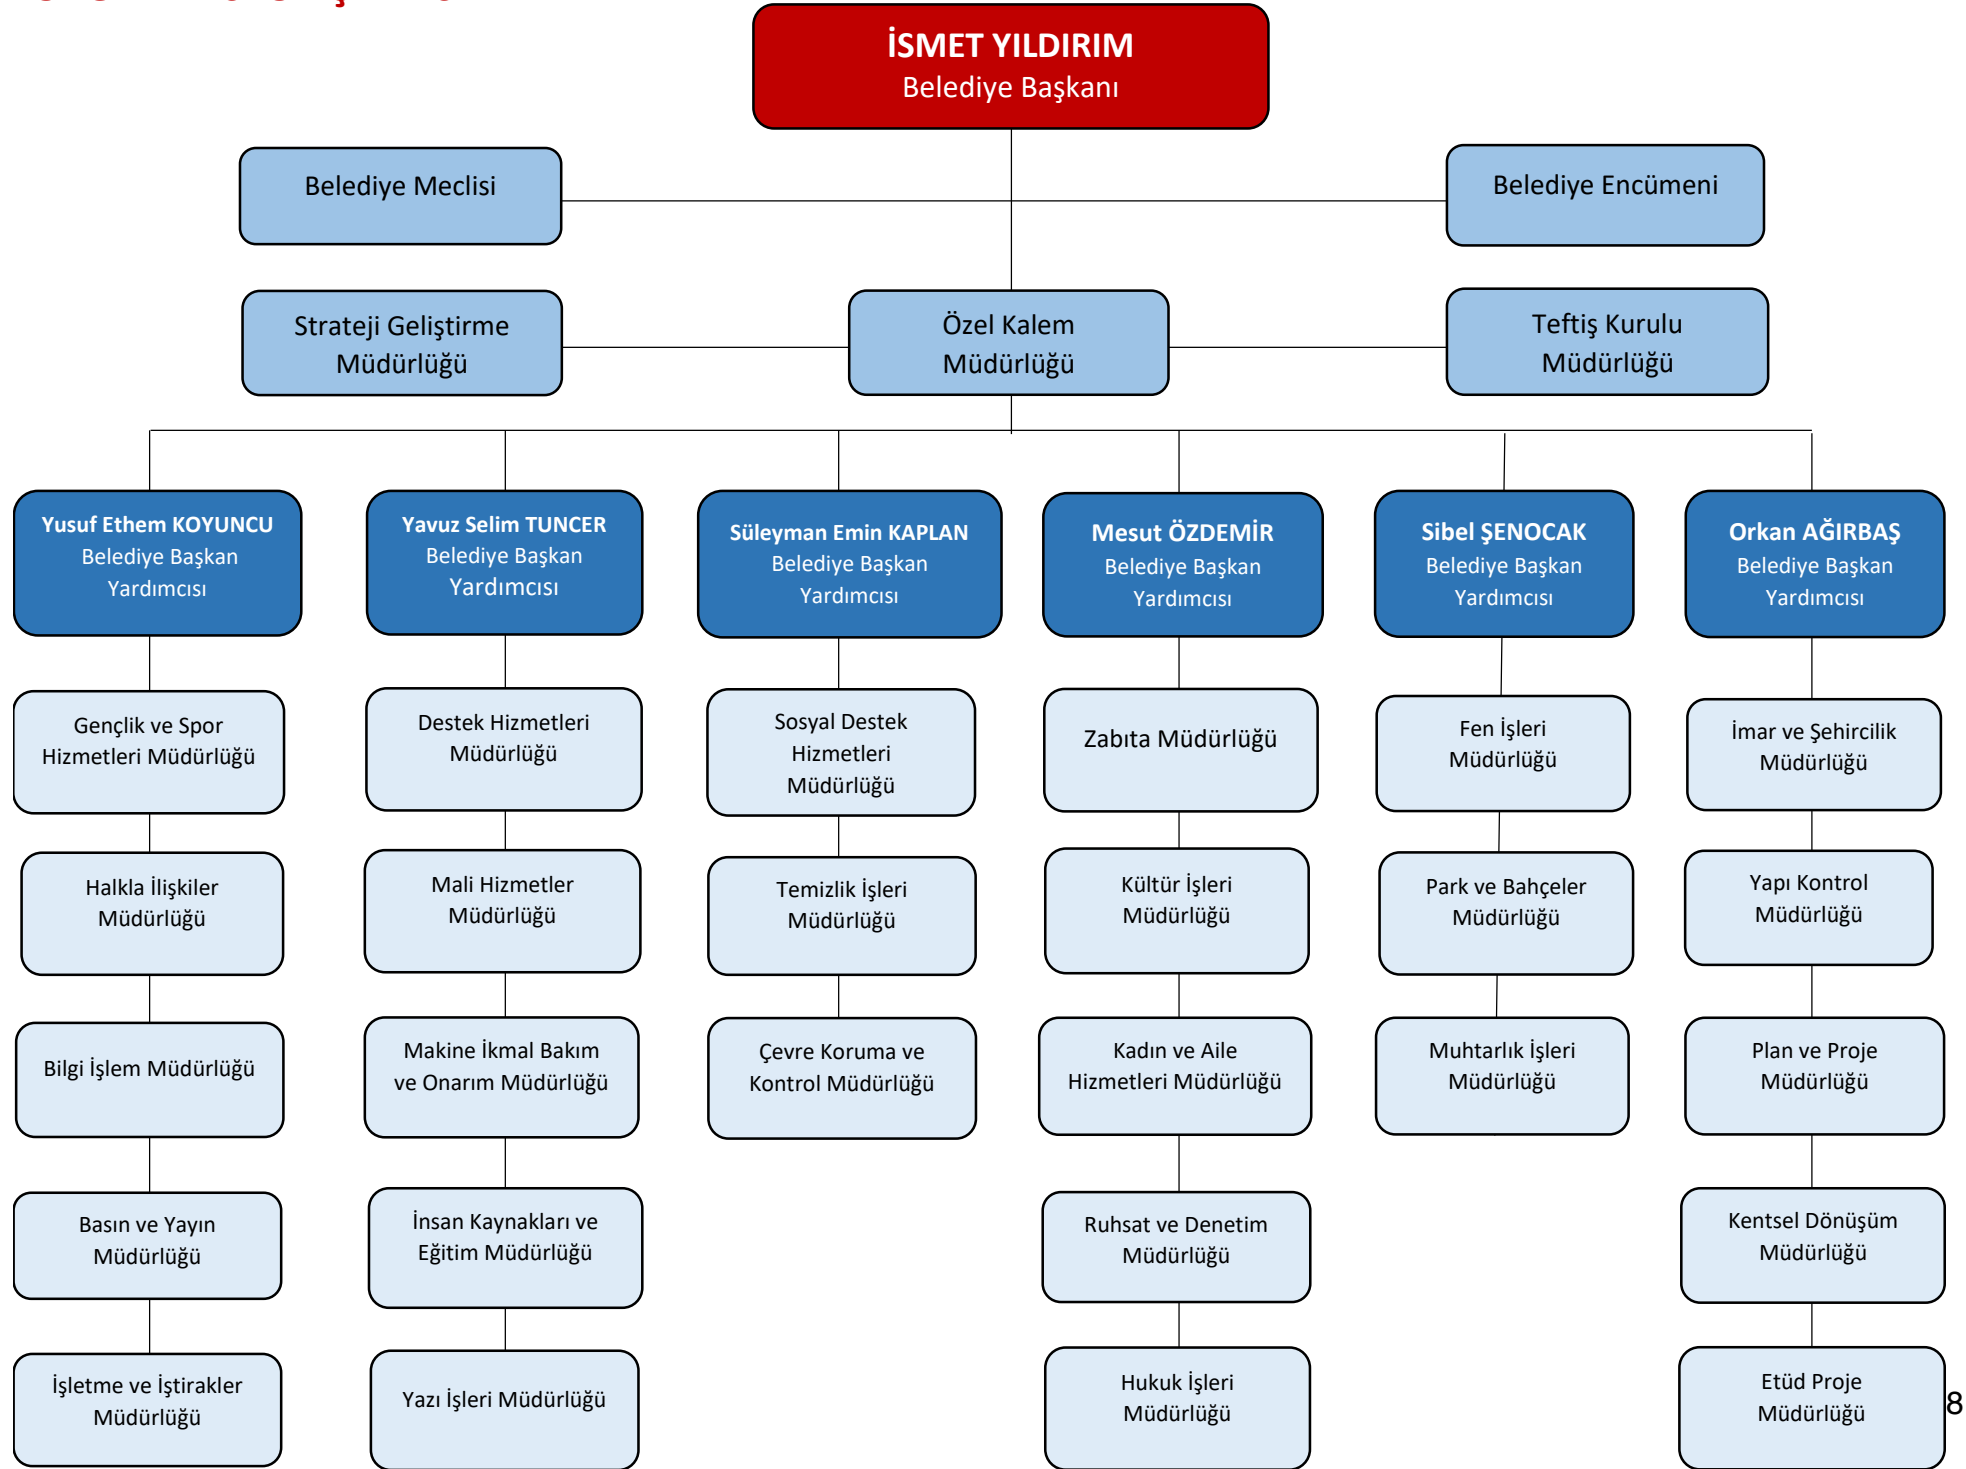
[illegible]

İSMET YILDIRIM
Belediye Başkanı

Belediye Meclisi

Belediye Encümeni

Strateji Geliştirme Müdürlüğü

Özel Kalem Müdürlüğü

Teftiş Kurulu Müdürlüğü

Yusuf Ethem KOYUNCU
Belediye Başkan Yardımcısı

Gençlik ve Spor Hizmetleri Müdürlüğü

Halkla İlişkiler Müdürlüğü

Bilgi İşlem Müdürlüğü

Basın ve Yayın Müdürlüğü

İşletme ve İştirakler Müdürlüğü

Yavuz Selim TUNCER
Belediye Başkan Yardımcısı

Destek Hizmetleri Müdürlüğü

Mali Hizmetler Müdürlüğü

Makine İkmal Bakım ve Onarım Müdürlüğü

İnsan Kaynakları ve Eğitim Müdürlüğü

Yazı İşleri Müdürlüğü

Süleyman Emin KAPLAN
Belediye Başkan Yardımcısı

Sosyal Destek Hizmetleri Müdürlüğü

Temizlik İşleri Müdürlüğü

Çevre Koruma ve Kontrol Müdürlüğü

Mesut ÖZDEMİR
Belediye Başkan Yardımcısı

Zabıta Müdürlüğü

Kültür İşleri Müdürlüğü

Kadın ve Aile Hizmetleri Müdürlüğü

Ruhsat ve Denetim Müdürlüğü

Hukuk İşleri Müdürlüğü

Sibel ŞENOCAK
Belediye Başkan Yardımcısı

Fen İşleri Müdürlüğü

Park ve Bahçeler Müdürlüğü

Muhtarlık İşleri Müdürlüğü

Orkan AĞIRBAŞ
Belediye Başkan Yardımcısı

İmar ve Şehircilik Müdürlüğü

Yapı Kontrol Müdürlüğü

Plan ve Proje Müdürlüğü

Kentsel Dönüşüm Müdürlüğü

Etüd Proje Müdürlüğü

8